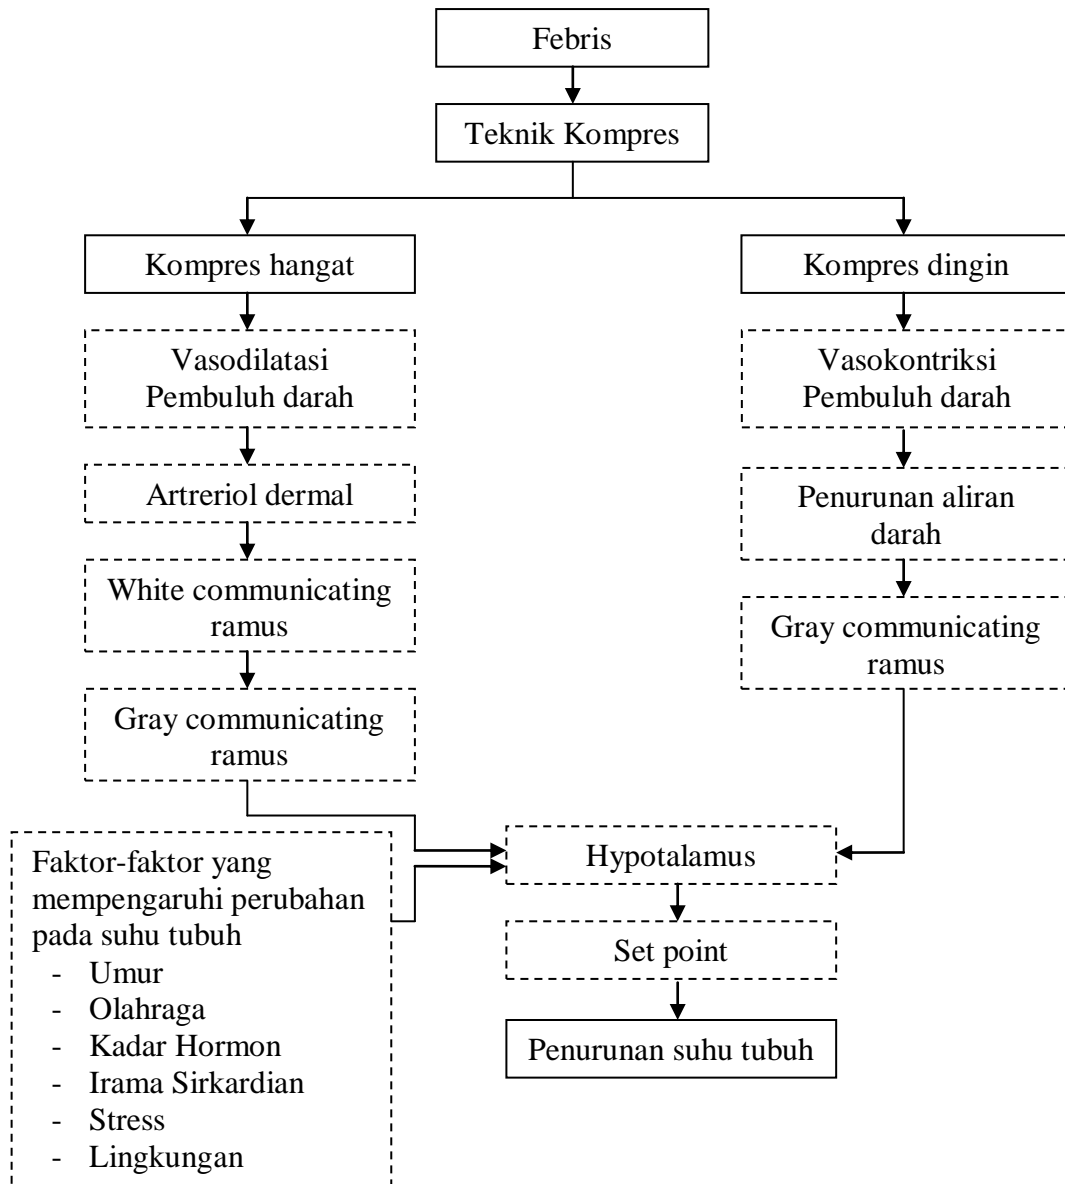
Febris

Teknik Kompres

Kompres hangat

Vasodilatasi Pembuluh darah

Artreriol dermal

White communicating ramus

Gray communicating ramus

Kompres dingin

Vasokontriksi Pembuluh darah

Penurunan aliran darah

Gray communicating ramus

Faktor-faktor yang mempengaruhi perubahan pada suhu tubuh
- Umur
- Olahraga
- Kadar Hormon
- Irama Sirkardian
- Stress
- Lingkungan

Hypotalamus

Set point

Penurunan suhu tubuh